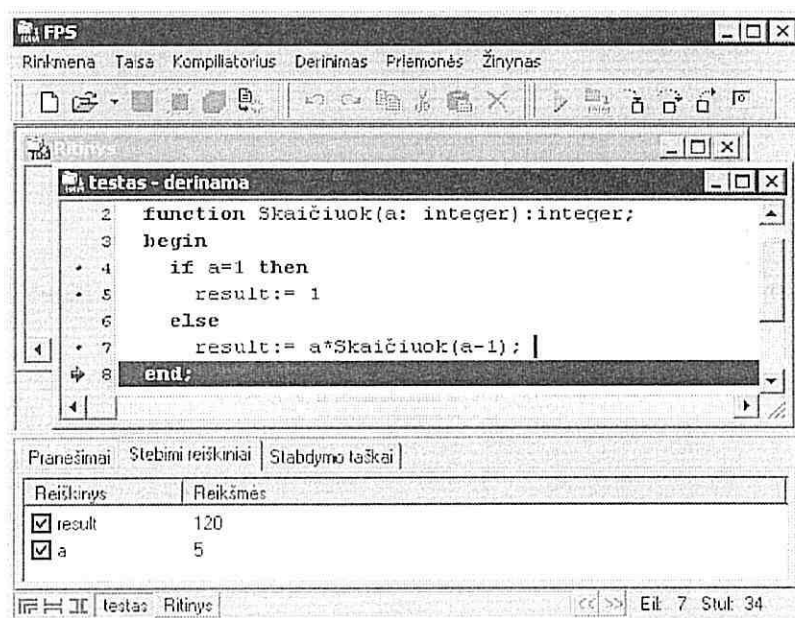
FPS

Rinkmena Taisa Kompiliatorius Derinimas Priemonės Žinynas

Ritinys

testas - derinama

2 function Skaičiuok(a: integer):integer;
3 begin
4 if a=1 then
5 result:= 1
6 else
7 result:= a*Skaičiuok(a-1);
8 end;

Pranešimai | Stebimi reiškiniai | Stabdymo taškai

| Reiškinys | Reikšmės |
|---|---|
| ☑ result | 120 |
| ☑ a | 5 |

testas Ritinys

Eil. 7 Stulp. 34